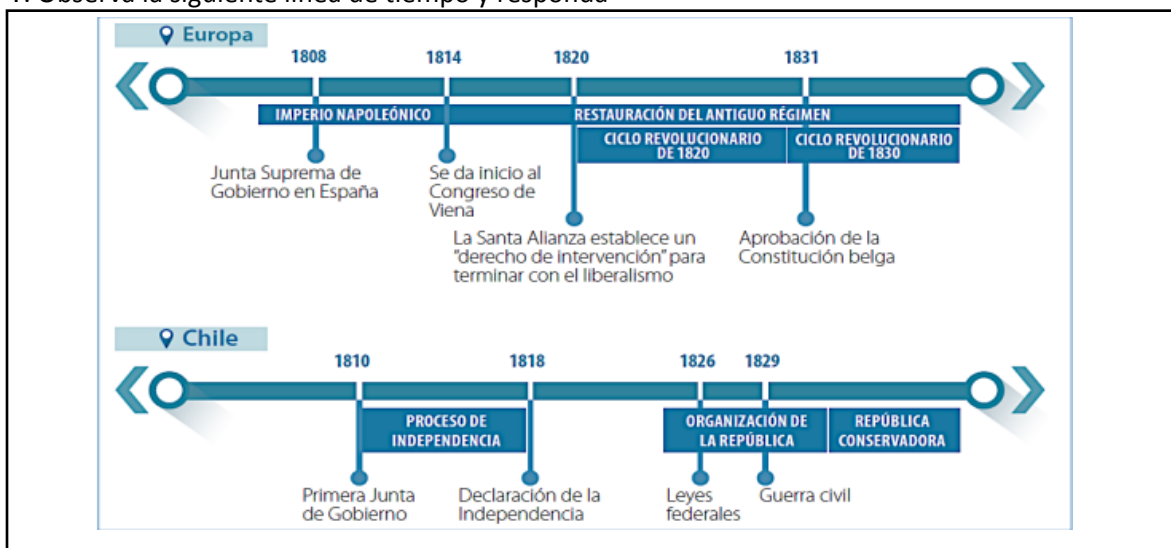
1. Observa la siguiente línea de tiempo y responda

Europa

1808 1814 1820 1831

IMPERIO NAPOLEÓNICO

RESTAURACIÓN DEL ANTIGUO RÉGIMEN

CICLO REVOLUCIONARIO DE 1820

CICLO REVOLUCIONARIO DE 1830

Junta Suprema de Gobierno en España

Se da inicio al Congreso de Viena

La Santa Alianza establece un "derecho de intervención" para terminar con el liberalismo

Aprobación de la Constitución belga

Chile

1810 1818 1826 1829

PROCESO DE INDEPENDENCIA

ORGANIZACIÓN DE LA REPÚBLICA

REPÚBLICA CONSERVADORA

Primera Junta de Gobierno

Declaración de la Independencia

Leyes federales

Guerra civil